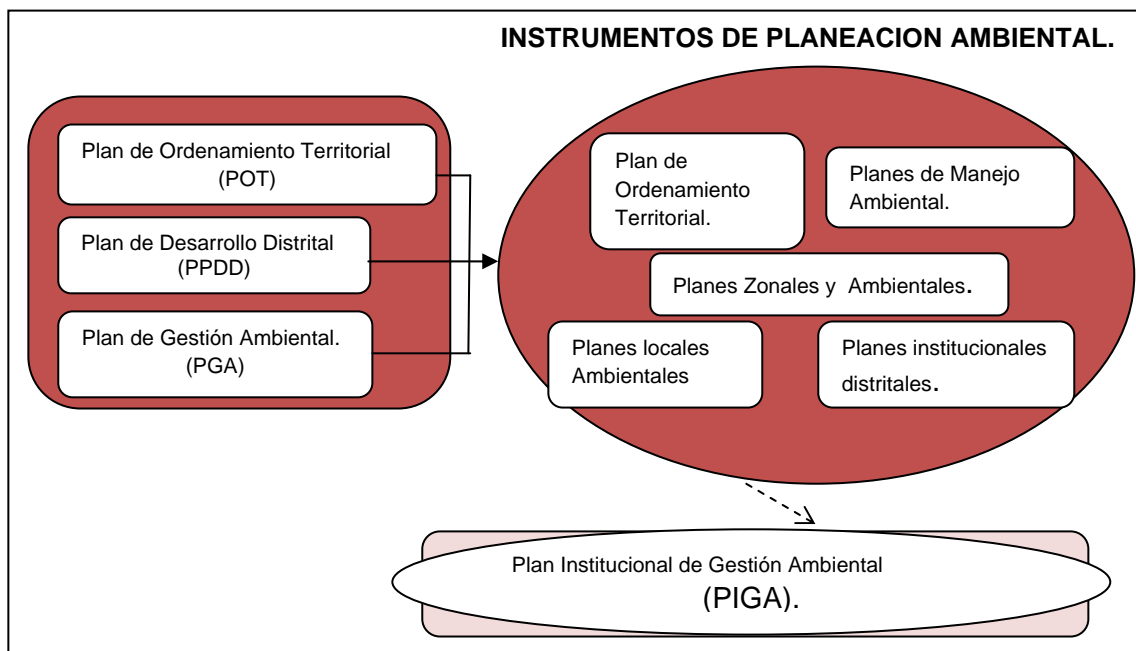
INSTRUMENTOS DE PLANEACION AMBIENTAL.

Plan de Ordenamiento Territorial (POT)

Plan de Desarrollo Distrital (PPDD)

Plan de Gestión Ambiental. (PGA)

Plan de Ordenamiento Territorial.

Planes de Manejo Ambiental.

Planes Zonales y Ambientales.

Planes locales Ambientales

Planes institucionales distritales.

Plan Institucional de Gestión Ambiental (PIGA).